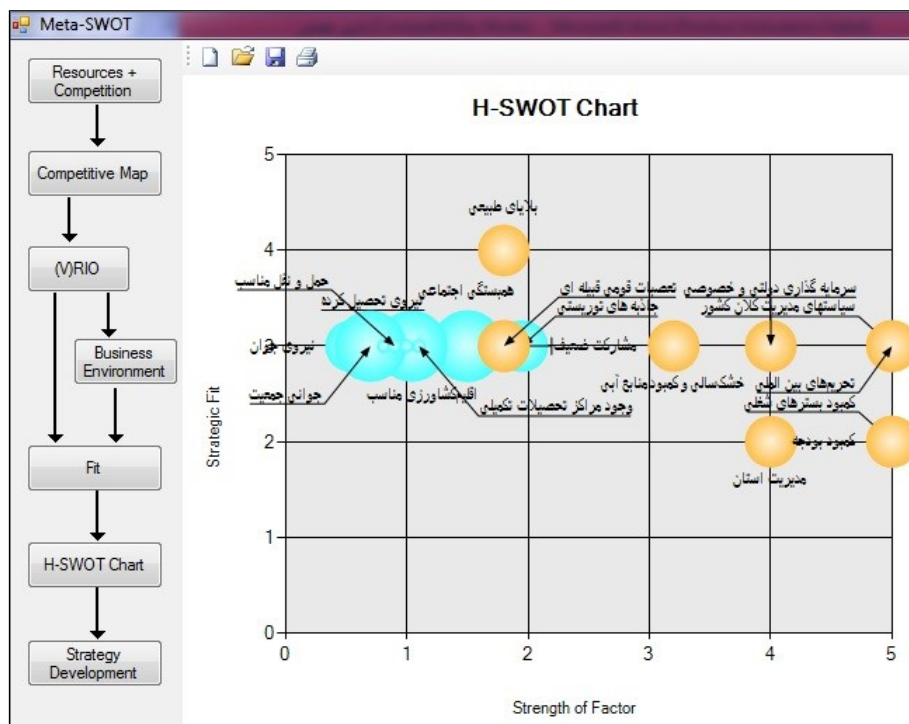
Meta-SWOT

Resources + Competition

Competitive Map

(V)RIO

Business Environment

Fit

H-SWOT Chart

Strategy Development

H-SWOT Chart

Strategic Fit

Strength of Factor

5
4
3
2
1
0

0
1
2
3
4
5

بلایای طبیعی

حمل و نقل مناسب

نیروی تحصیل کرده

همبستگی اجتماعی

تعصبات قومی قبیله ای

جاذبه های توریستی

سرمایه گذاری دولتی و خصوصی

سیاستهای مدیریت کلان کشور

نیروی جوان

مشارکت ضعیف

جوانی جمعیت

اقلیم کشاورزی مناسب

وجود مراکز تحصیلات تکمیلی

خشکسالی و کمبود منابع آبی

تحریمهای بین المللی

کمبود بسترهای شغلی

کمبود بودجه

مدیریت استان